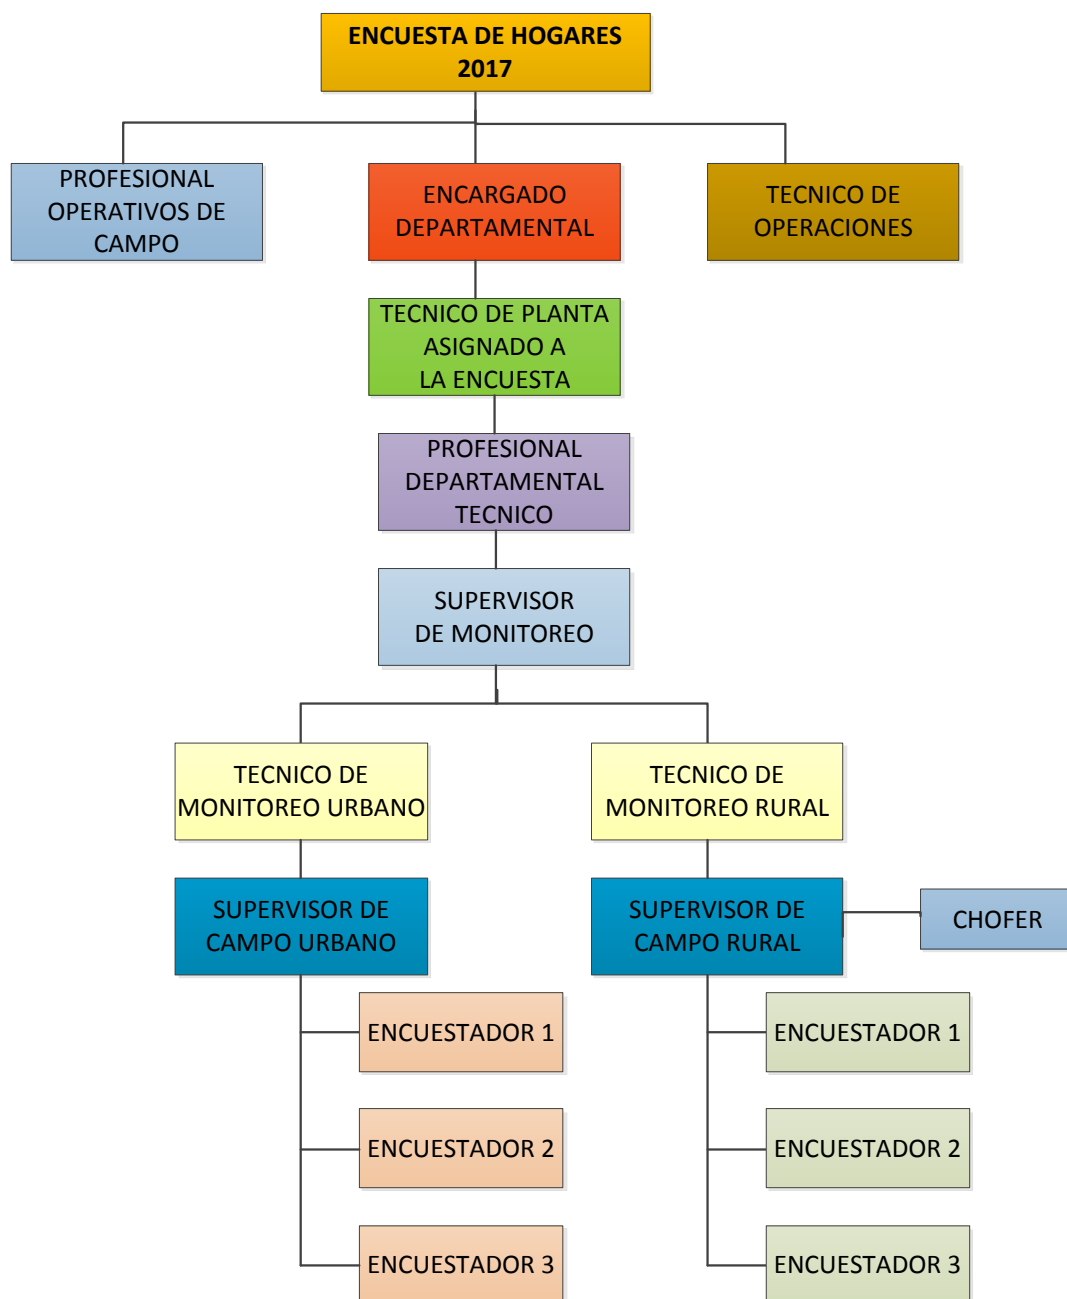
ENCUESTA DE HOGARES 2017

PROFESIONAL OPERATIVOS DE CAMPO

ENCARGADO DEPARTAMENTAL

TECNICO DE OPERACIONES

TECNICO DE PLANTA ASIGNADO A LA ENCUESTA

PROFESIONAL DEPARTAMENTAL TECNICO

SUPERVISOR DE MONITOREO

TECNICO DE MONITOREO URBANO

TECNICO DE MONITOREO RURAL

SUPERVISOR DE CAMPO URBANO

SUPERVISOR DE CAMPO RURAL

CHOFER

ENCUESTADOR 1

ENCUESTADOR 2

ENCUESTADOR 3

ENCUESTADOR 1

ENCUESTADOR 2

ENCUESTADOR 3